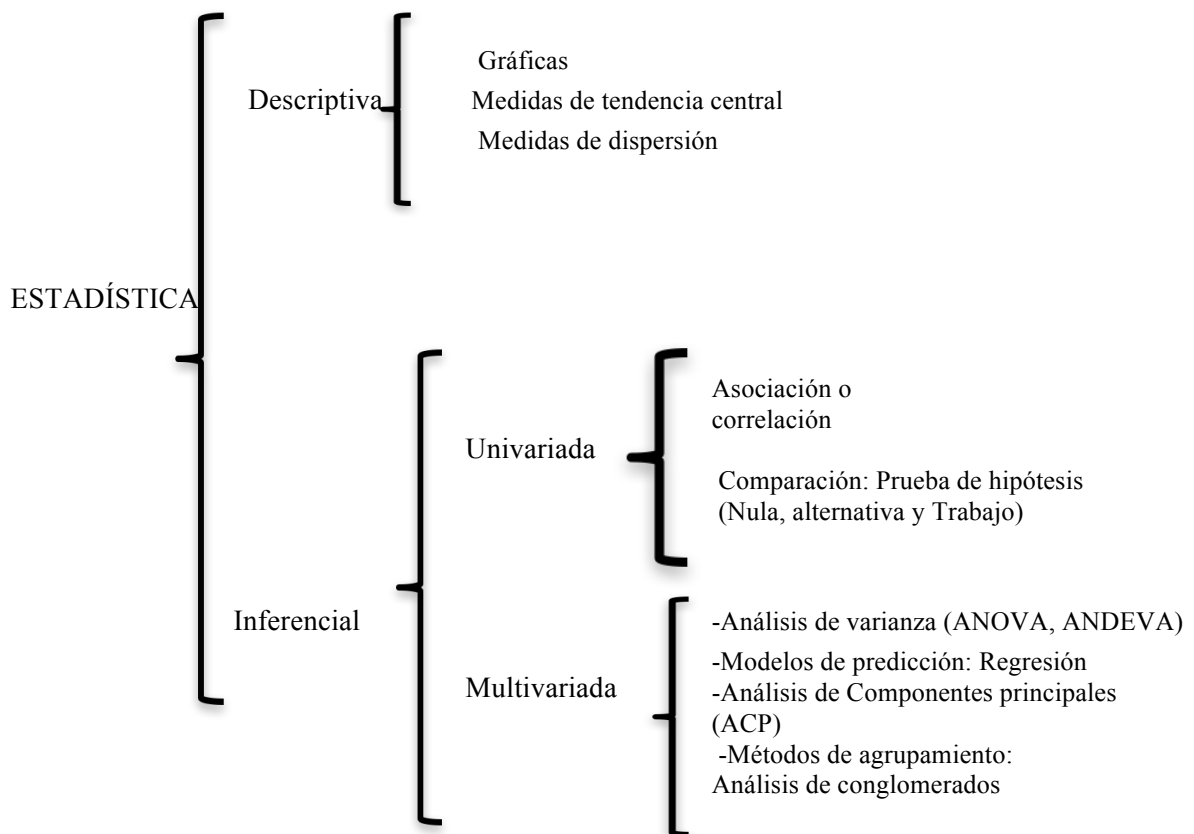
ESTADÍSTICA

Descriptiva

Gráficas
Medidas de tendencia central
Medidas de dispersión

Inferencial

Univariada

Asociación o correlación

Comparación: Prueba de hipótesis (Nula, alternativa y Trabajo)

Multivariada

-Análisis de varianza (ANOVA, ANDEVA)
-Modelos de predicción: Regresión
-Análisis de Componentes principales (ACP)
-Métodos de agrupamiento: Análisis de conglomerados